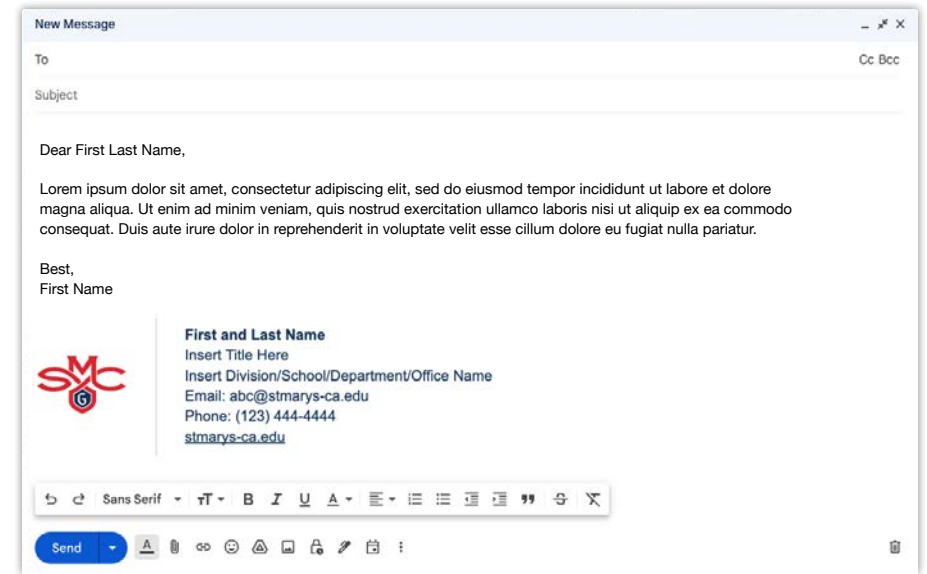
New Message

To

Cc Bcc

Subject

Dear First Last Name,

Lorem ipsum dolor sit amet, consectetur adipiscing elit, sed do eiusmod tempor incididunt ut labore et dolore magna aliqua. Ut enim ad minim veniam, quis nostrud exercitation ullamco laboris nisi ut aliquip ex ea commodo consequat. Duis aute irure dolor in reprehenderit in voluptate velit esse cillum dolore eu fugiat nulla pariatur.

Best,
First Name

SMC

First and Last Name
Insert Title Here
Insert Division/School/Department/Office Name
Email: abc@stmarys-ca.edu
Phone: (123) 444-4444
stmarys-ca.edu

Sans Serif

Send